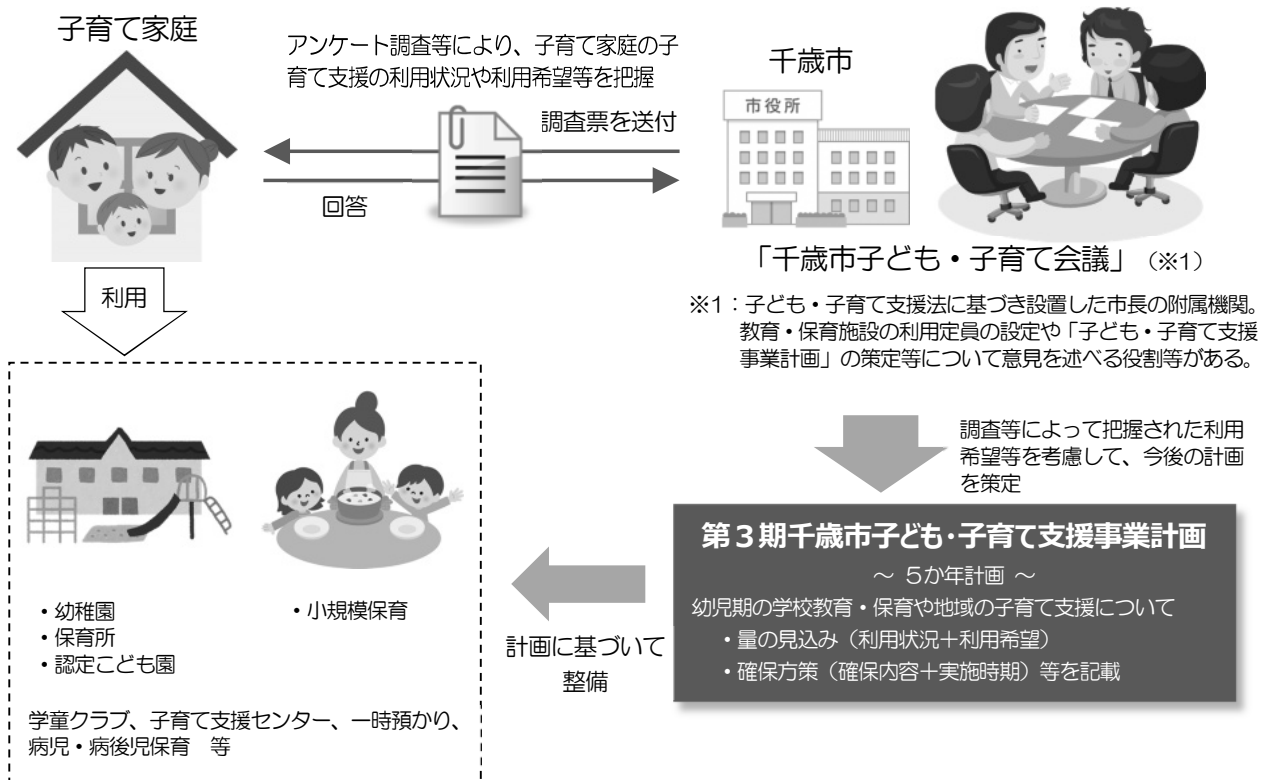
子育て家庭

アンケート調査等により、子育て家庭の子育て支援の利用状況や利用希望等を把握

千歳市

市役所

調査票を送付

回答

「千歳市子ども・子育て会議」（※1）

※1：子ども・子育て支援法に基づき設置した市長の附属機関。教育・保育施設の利用定員の設定や「子ども・子育て支援事業計画」の策定等について意見を述べる役割等がある。

利用

調査等によって把握された利用希望等を考慮して、今後の計画を策定

第３期千歳市子ども・子育て支援事業計画

～ 5か年計画 ～

幼児期の学校教育・保育や地域の子育て支援について

・量の見込み（利用状況＋利用希望）

・確保方策（確保内容＋実施時期）等を記載

計画に基づいて整備

・幼稚園
・保育所
・認定こども園

・小規模保育

学童クラブ、子育て支援センター、一時預かり、病児・病後児保育　等